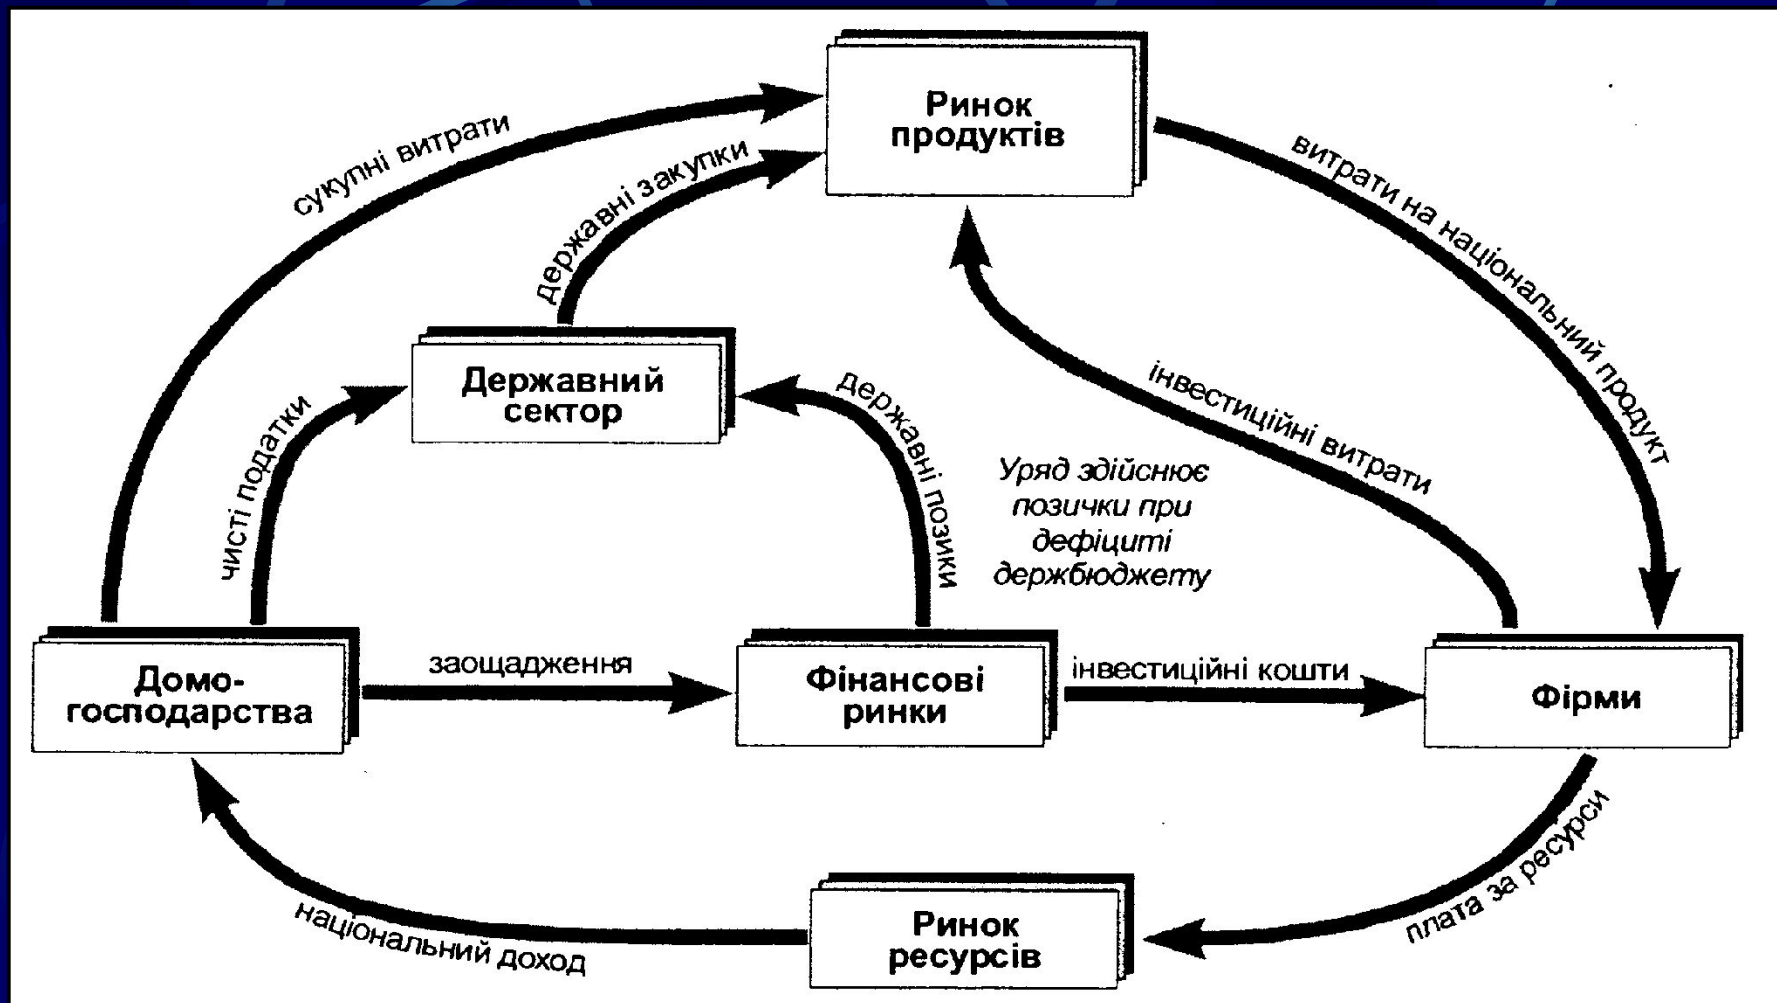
Ринок продуктів

сукупні витрати

державні закупки

витрати на національний продукт

Державний сектор

чисті податки

державні позики

інвестиційні витрати

Уряд здійснює позички при дефіциті держбюджету

Домо-господарства

заощадження

Фінансові ринки

інвестиційні кошти

Фірми

плата за ресурси

національний доход

Ринок ресурсів